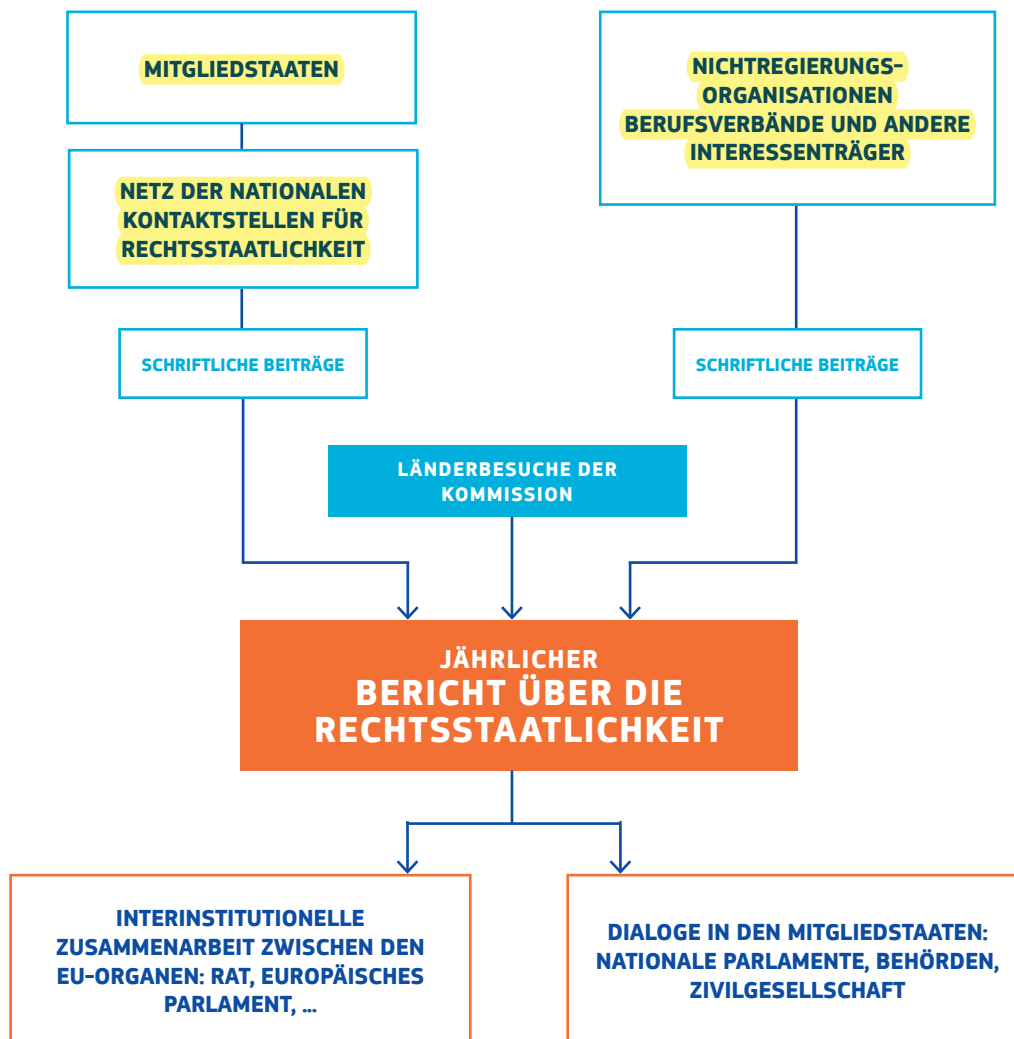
MITGLIEDSTAATEN

NETZ DER NATIONALEN KONTAKTSTELLEN FÜR RECHTSSTAATLICHKEIT

SCHRIFTLICHE BEITRÄGE

NICHTREGIERUNGS-ORGANISATIONEN BERUFSVERBÄNDE UND ANDERE INTERESSENTRÄGER

SCHRIFTLICHE BEITRÄGE

LÄNDERBESUCHE DER KOMMISSION

JÄHRLICHER
BERICHT ÜBER DIE RECHTSSTAATLICHKEIT

INTERINSTITUTIONELLE ZUSAMMENARBEIT ZWISCHEN DEN EU-ORGANEN: RAT, EUROPÄISCHES PARLAMENT, ...

DIALOGE IN DEN MITGLIEDSTAATEN: NATIONALE PARLAMENTE, BEHÖRDEN, ZIVILGESELLSCHAFT